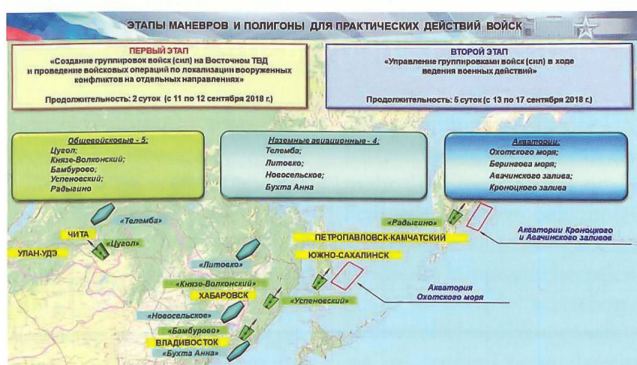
ЭТАПЫ МАНЕВРОВ И ПОЛИГОНЫ ДЛЯ ПРАКТИЧЕСКИХ ДЕЙСТВИЙ ВОЙСК

ПЕРВЫЙ ЭТАП
«Создание группировок войск (сил) на Восточном ТВД и проведение войсковых операций по локализации вооруженных конфликтов на отдельных направлениях»

Продолжительность: 2 суток (с 11 по 12 сентября 2018 г.)

ВТОРОЙ ЭТАП
«Управление группировками войск (сил) в ходе ведения военных действий»

Продолжительность: 5 суток (с 13 по 17 сентября 2018 г.)

Общевойсковые - 5:
Цугол;
Князе-Волконский;
Бамбурово;
Успеновский;
Радыгино

Наземные авиационные - 4:
Телемба;
Литовко;
Новосельское;
Бухта Анна

Акватории:
Охотского моря;
Берингова моря;
Авачинского залива;
Кроноцкого залива

«Телемба»
ЧИТА
«Цугол»
УЛАН-УДЭ
«Радыгино»
ПЕТРОПАВЛОВСК-КАМЧАТСКИЙ
Акватории Кроноцкого и Авачинского заливов
ЮЖНО-САХАЛИНСК
«Литовко»
«Князе-Волконский»
ХАБАРОВСК
«Успеновский»
Акватория Охотского моря
«Новосельское»
«Бамбурово»
ВЛАДИВОСТОК
«Бухта Анна»